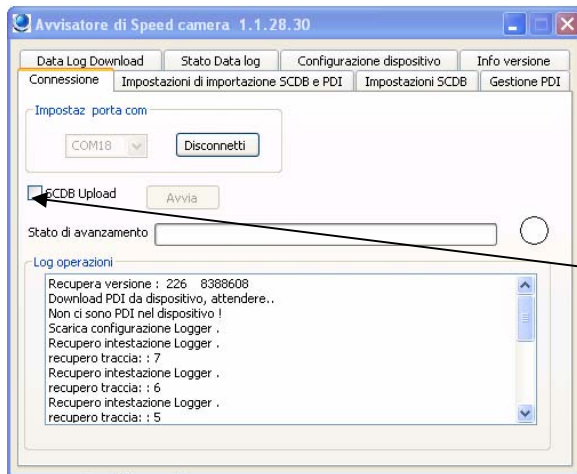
Avvisatore di Speed camera 1.1.28.30

Data Log Download | Stato Data log | Configurazione dispositivo | Info versione

Connessione | Impostazioni di importazione SCDB e PDI | Impostazioni SCDB | Gestione PDI

Impostaz porta com

COM18

Disconnetti

SCDB Upload

Avvia

Stato di avanzamento

Log operazioni

Recupera versione : 226 8388608
Download PDI da dispositivo, attendere..
Non ci sono PDI nel dispositivo !
Scarica configurazione Logger .
Recupero intestazione Logger .
recupero traccia: : 7
Recupero intestazione Logger .
recupero traccia: : 6
Recupero intestazione Logger .
recupero traccia: : 5